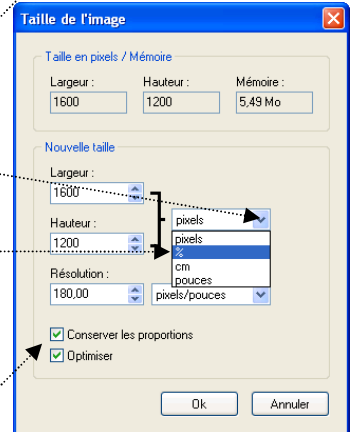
Taille de l'image

Taille en pixels / Mémoire

Largeur :
1600

Hauteur :
1200

Mémoire :
5,49 Mo

Nouvelle taille

Largeur :
1600

Hauteur :
1200

pixels

pixels
%
cm
pouces

Résolution :
180,00

pixels/pouces

Conserver les proportions

Optimiser

Ok

Annuler